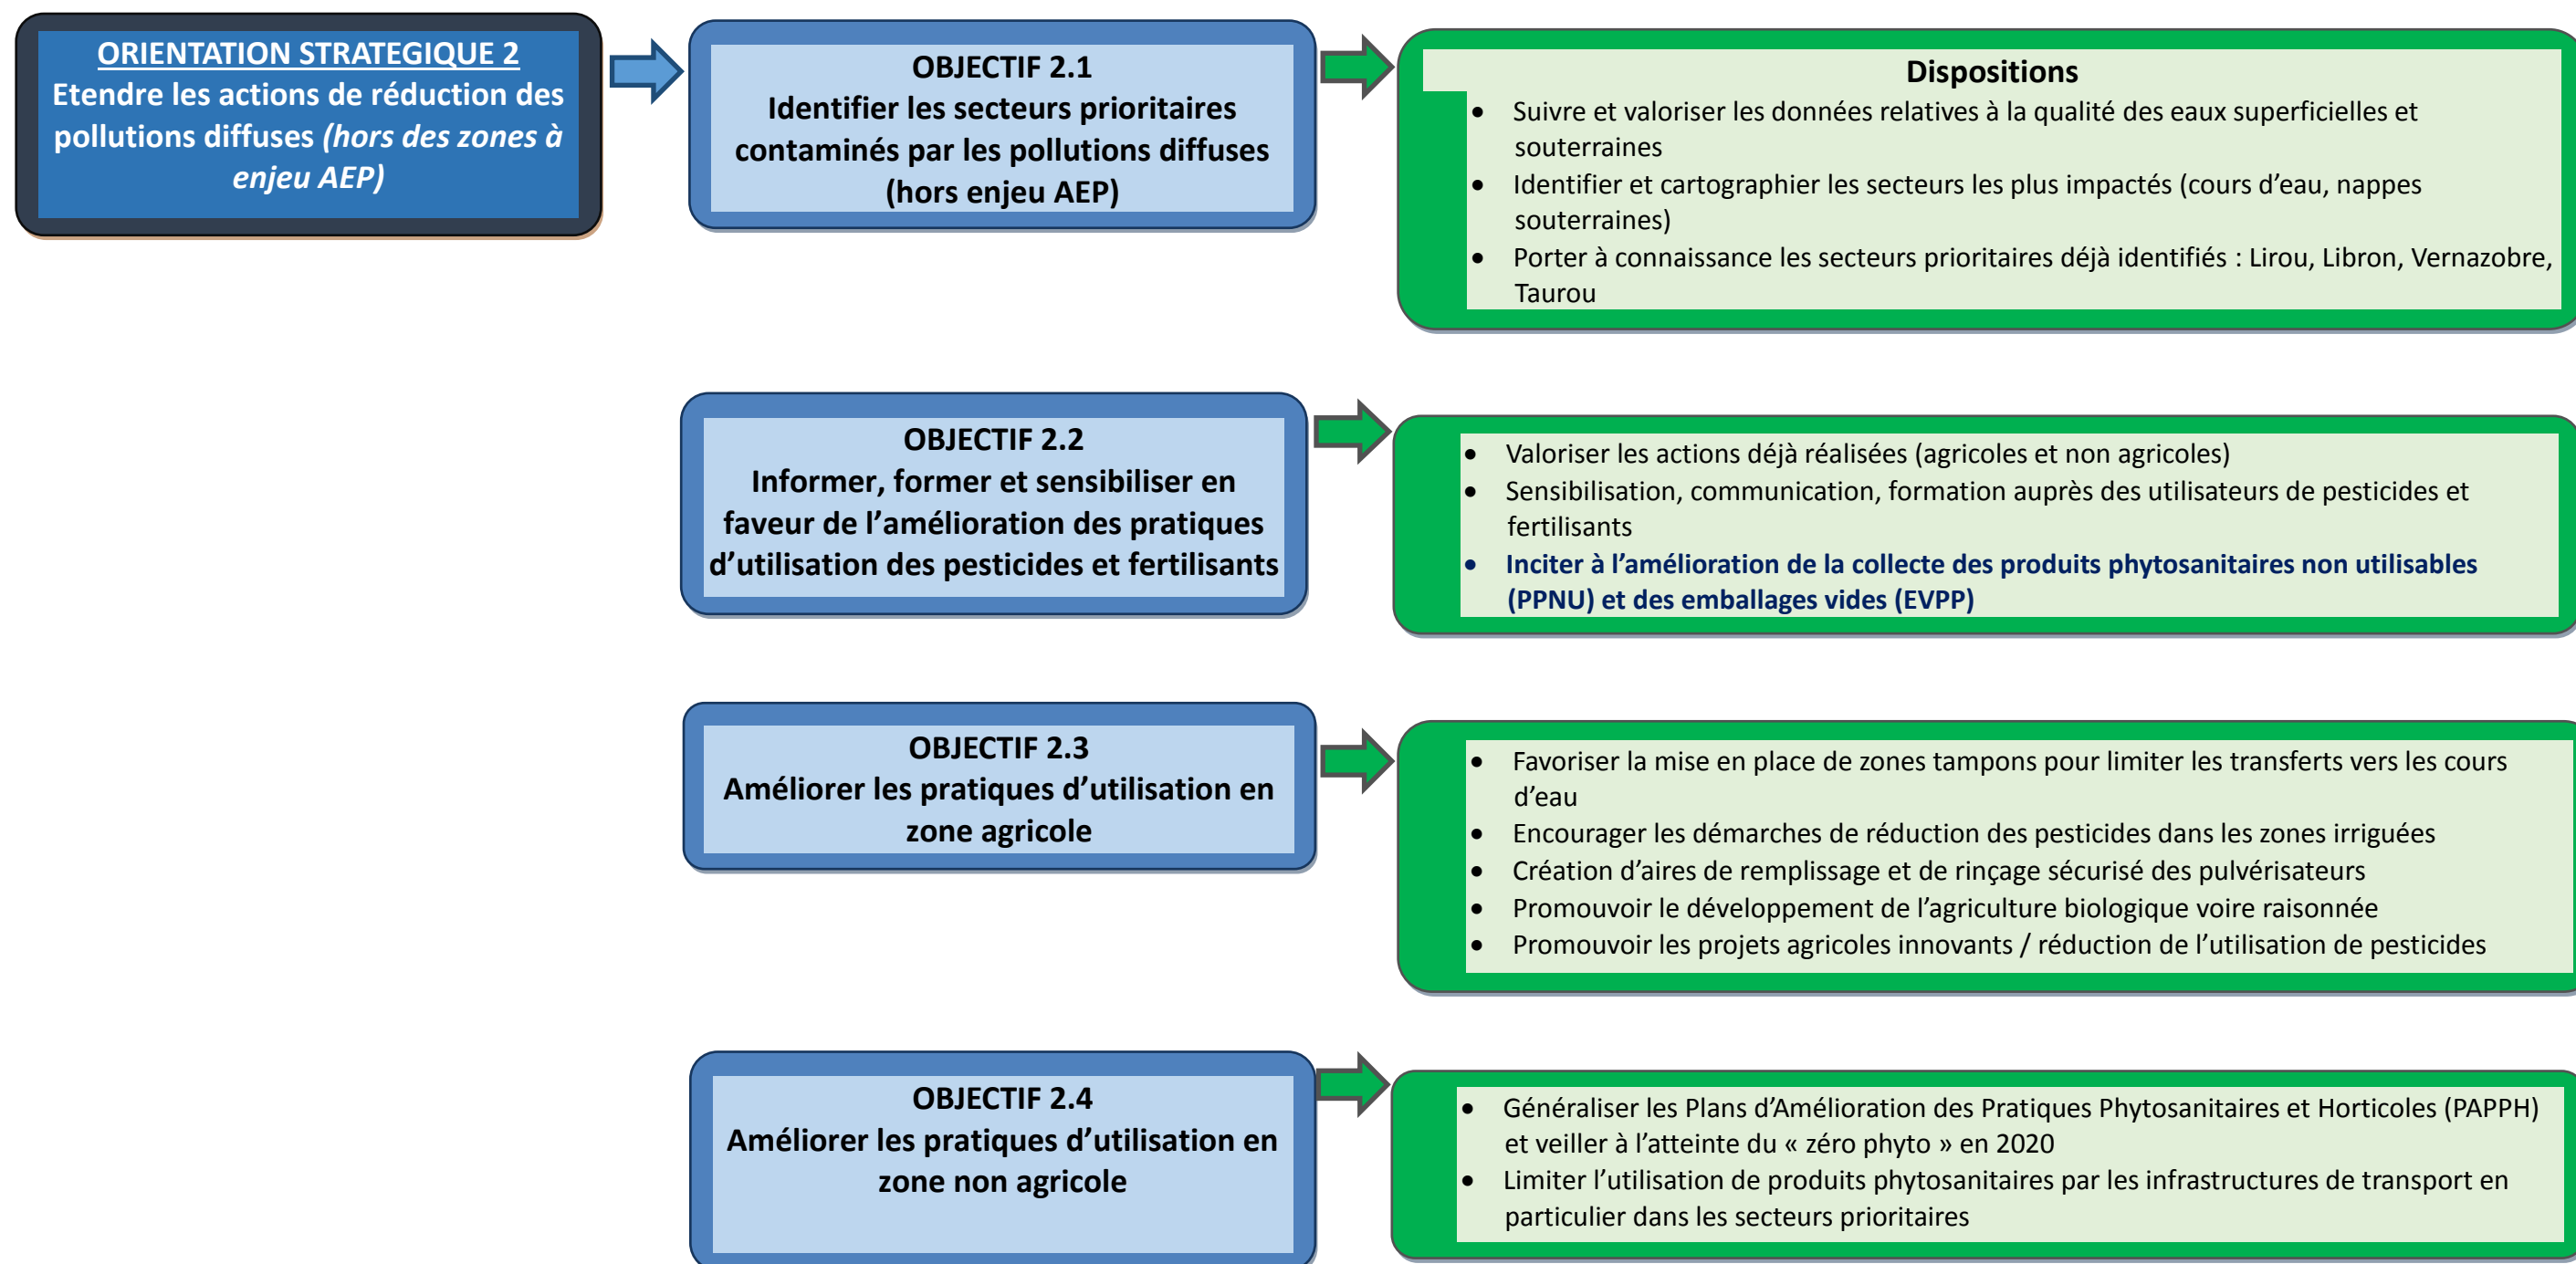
ORIENTATION STRATEGIQUE 2
Etendre les actions de réduction des pollutions diffuses *(hors des zones à enjeu AEP)*

OBJECTIF 2.1
Identifier les secteurs prioritaires contaminés par les pollutions diffuses (hors enjeu AEP)

Dispositions
- Suivre et valoriser les données relatives à la qualité des eaux superficielles et souterraines
- Identifier et cartographier les secteurs les plus impactés (cours d'eau, nappes souterraines)
- Porter à connaissance les secteurs prioritaires déjà identifiés : Lirou, Libron, Vernazobre, Taurou

OBJECTIF 2.2
Informer, former et sensibiliser en faveur de l'amélioration des pratiques d'utilisation des pesticides et fertilisants

- Valoriser les actions déjà réalisées (agricoles et non agricoles)
- Sensibilisation, communication, formation auprès des utilisateurs de pesticides et fertilisants
- Inciter à l'amélioration de la collecte des produits phytosanitaires non utilisables (PPNU) et des emballages vides (EVPP)

OBJECTIF 2.3
Améliorer les pratiques d'utilisation en zone agricole

- Favoriser la mise en place de zones tampons pour limiter les transferts vers les cours d'eau
- Encourager les démarches de réduction des pesticides dans les zones irriguées
- Création d'aires de remplissage et de rinçage sécurisé des pulvérisateurs
- Promouvoir le développement de l'agriculture biologique voire raisonnée
- Promouvoir les projets agricoles innovants / réduction de l'utilisation de pesticides

OBJECTIF 2.4
Améliorer les pratiques d'utilisation en zone non agricole

- Généraliser les Plans d'Amélioration des Pratiques Phytosanitaires et Horticoles (PAPPH) et veiller à l'atteinte du « zéro phyto » en 2020
- Limiter l'utilisation de produits phytosanitaires par les infrastructures de transport en particulier dans les secteurs prioritaires